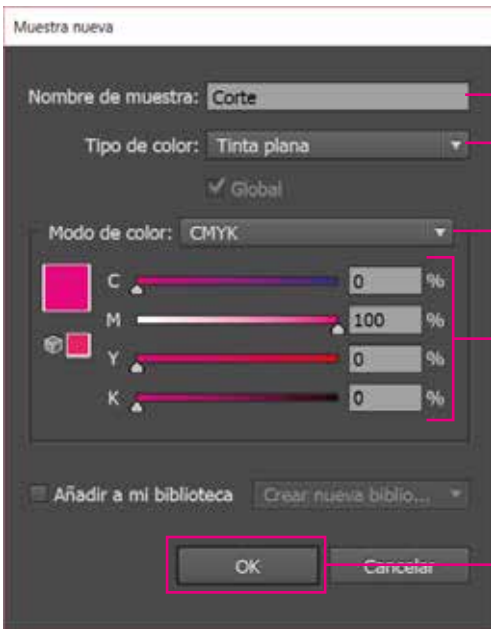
Muestra nueva

Nombre de muestra: Corte

Tipo de color: Tinta plana

Global

Modo de color: CMYK

| | | |
|---|---|---|
| C | 0 | % |
| M | 100 | % |
| Y | 0 | % |
| K | 0 | % |

Añadir a mi biblioteca

Crear nueva biblio...

OK

Cancelar